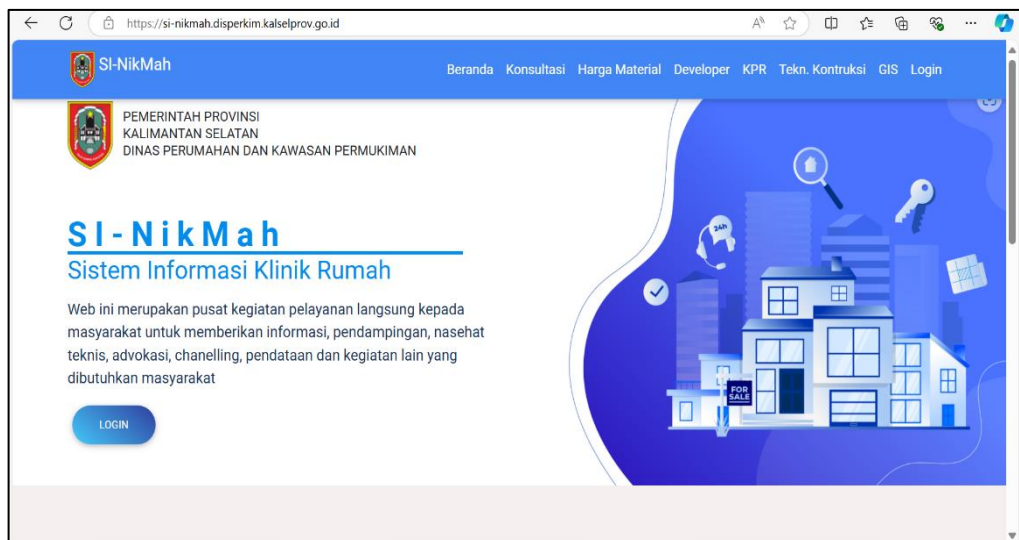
https://si-nikmah.disperkim.kalselprov.go.id

SI-NikMah

Beranda Konsultasi Harga Material Developer KPR Tekn. Kontruksi GIS Login

PEMERINTAH PROVINSI
KALIMANTAN SELATAN
DINAS PERUMAHAN DAN KAWASAN PERMUKIMAN

SI-NikMah
Sistem Informasi Klinik Rumah

Web ini merupakan pusat kegiatan pelayanan langsung kepada masyarakat untuk memberikan informasi, pendampingan, nasehat teknis, advokasi, chanelling, pendataan dan kegiatan lain yang dibutuhkan masyarakat

LOGIN

24h

FOR SALE